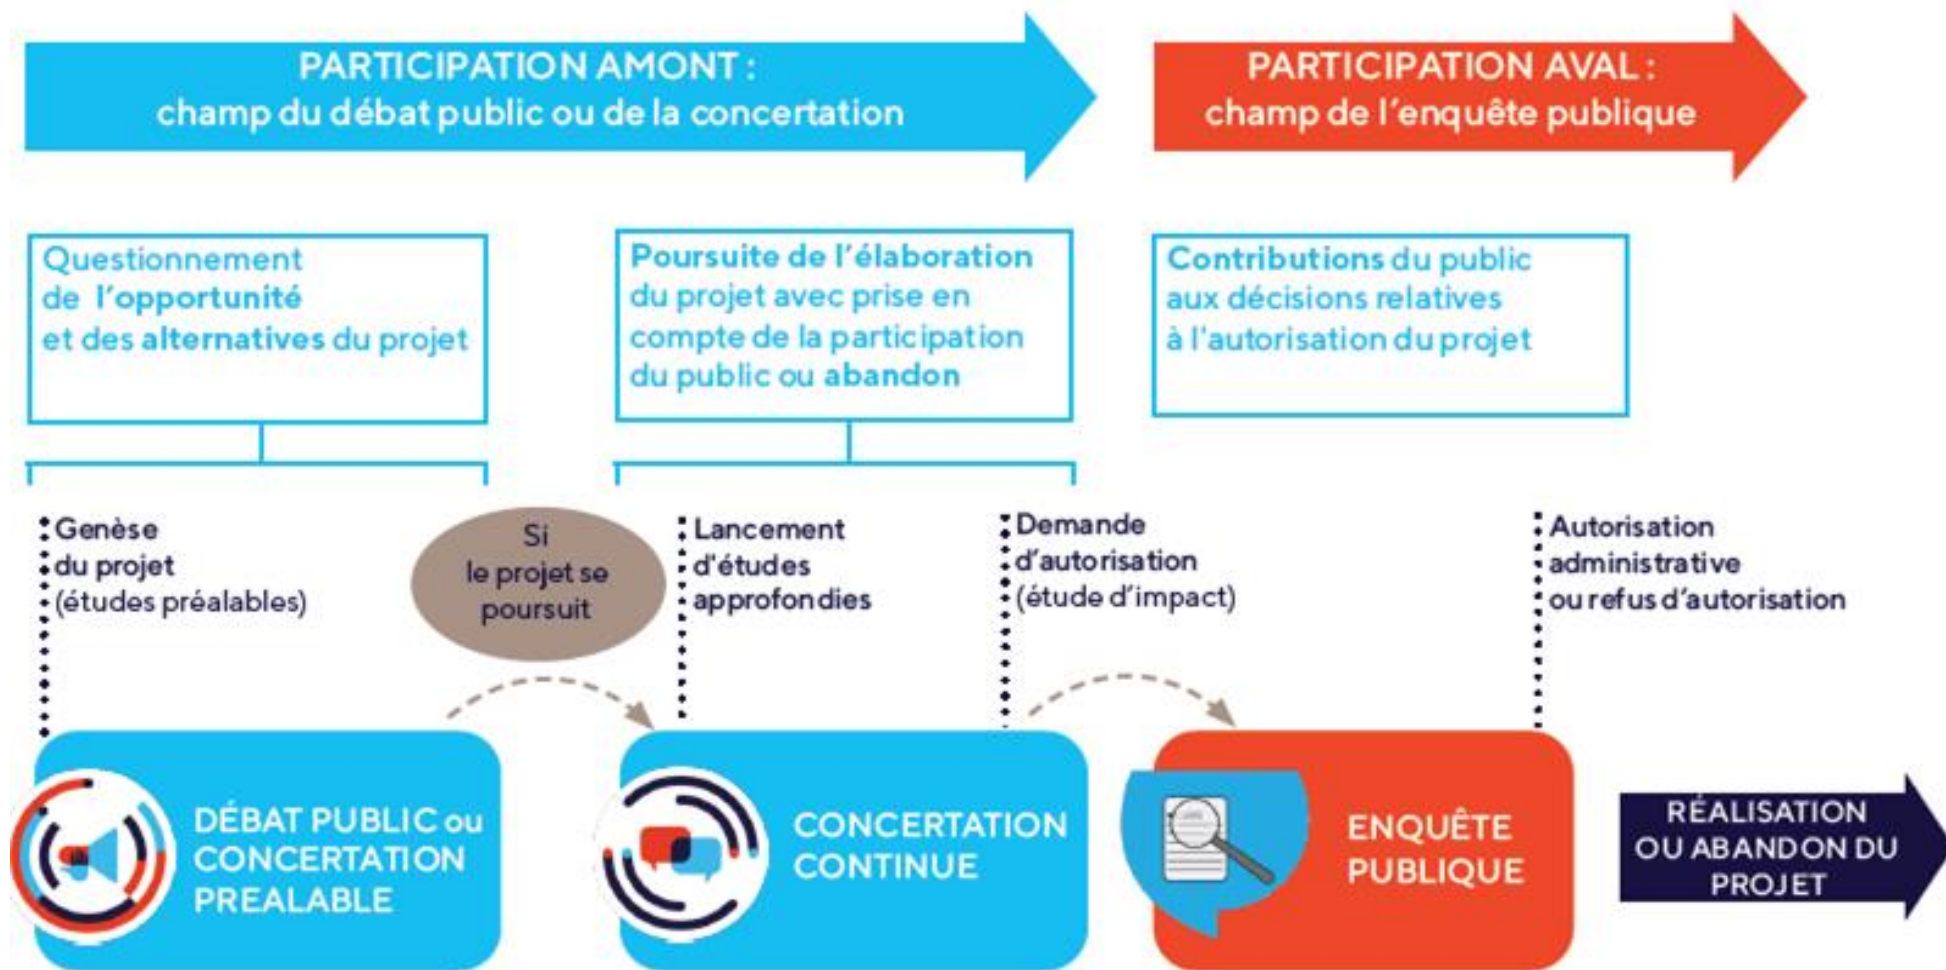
PARTICIPATION AMONT :
champ du débat public ou de la concertation

PARTICIPATION AVAL :
champ de l'enquête publique

Questionnement de l'opportunité et des alternatives du projet

Poursuite de l'élaboration du projet avec prise en compte de la participation du public ou abandon

Contributions du public aux décisions relatives à l'autorisation du projet

Genèse du projet (études préalables)

Si le projet se poursuit

Lancement d'études approfondies

Demande d'autorisation (étude d'impact)

Autorisation administrative ou refus d'autorisation

DÉBAT PUBLIC ou CONCERTATION PREALABLE

CONCERTATION CONTINUE

ENQUÊTE PUBLIQUE

RÉALISATION OU ABANDON DU PROJET